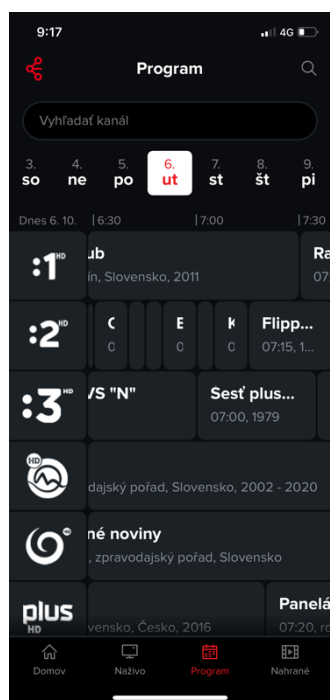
9:17
4G

Program

Vyhľadať kanál

3. so
4. ne
5. po
6. ut
7. st
8. št
9. pi

Dnes 6. 10. | 6:30 | 7:00 | 7:30

:1 HD
ub
ín, Slovensko, 2011
Ra
07

:2 HD
C
0
E
0
K
0
Flipp...
07:15,

:3 HD
VS "N"
Sesť plus...
07:00, 1979

HD
dajský pořad, Slovensko, 2002 - 2020

né noviny
, zpravodajský pořad, Slovensko

plus HD
vensko, Česko, 2016
Panelá
07:20,

Domov
Naživo
Program
Nahrané